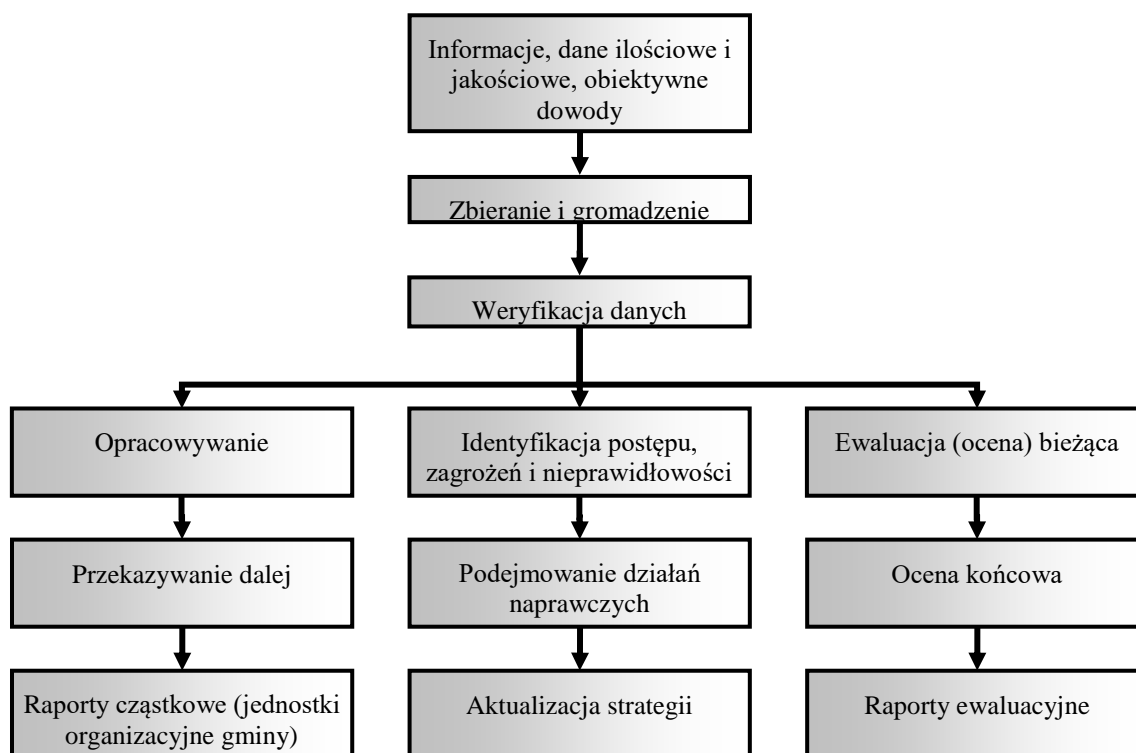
Informacje, dane ilościowe i jakościowe, obiektywne dowody

Zbieranie i gromadzenie

Weryfikacja danych

Opracowywanie

Identyfikacja postępu, zagrożeń i nieprawidłowości

Ewaluacja (ocena) bieżąca

Przekazywanie dalej

Podejmowanie działań naprawczych

Ocena końcowa

Raporty cząstkowe (jednostki organizacyjne gminy)

Aktualizacja strategii

Raporty ewaluacyjne